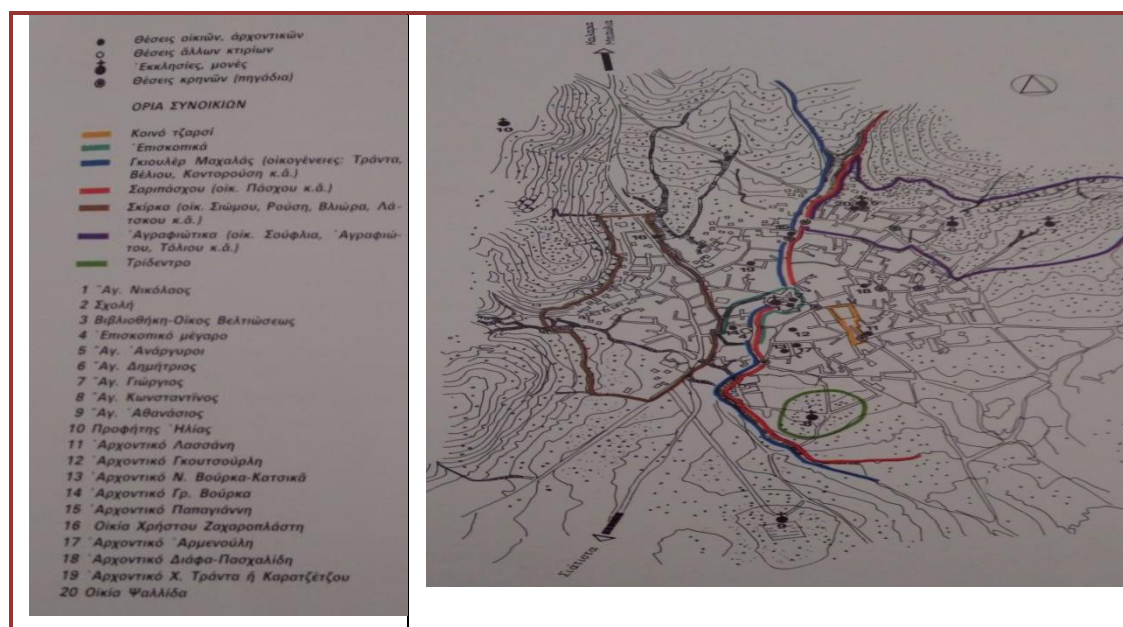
Θέσεις οικιών, άρχοντικών
Θέσεις άλλων κτιρίων
Έκκλησίες, μονές
Θέσεις κρηνών (πηγάδια)

ΟΡΙΑ ΣΥΝΟΙΚΙΩΝ

Κοινό τζαρσί
Έπισκοπικά
Γκιουλέρ Μαχαλάς (οικογένειες: Τράντα, Βέλιου, Κοντορούση κ.ά.)
Σαριπάσχου (οίκ. Πάσχου κ.ά.)
Σκίρκα (οίκ. Σιώμου, Ρούση, Βλιώρα, Λάτσκου κ.ά.)
Άγραφιώτικα (οίκ. Σούφλια, Άγραφιώτου, Τόλιου κ.ά.)
Τρίδεντρο

1 Άγ. Νικόλαος
2 Σχολή
3 Βιβλιοθήκη-Οίκος Βελτιώσεως
4 Έπισκοπικό μέγαρο
5 Άγ. Ανάργυροι
6 Άγ. Δημήτριος
7 Άγ. Γιώργιος
8 Άγ. Κωνσταντίνος
9 Άγ. Άθανάσιος
10 Προφήτης Ήλίας
11 Άρχοντικό Λασσάνη
12 Άρχοντικό Γκουτσούρλη
13 Άρχοντικό Ν. Βούρκα-Κατσικά
14 Άρχοντικό Γρ. Βούρκα
15 Άρχοντικό Παπαγιάννη
16 Οικία Χρήστου Ζαχαροπλάστη
17 Άρχοντικό Άρμενούλη
18 Άρχοντικό Διάφα-Πασχαλίδη
19 Άρχοντικό Χ. Τράντα ή Καρατζέτζου
20 Οικία Ψαλλίδα

Καλαμπάκα
Σιάτιστα
10
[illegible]
12